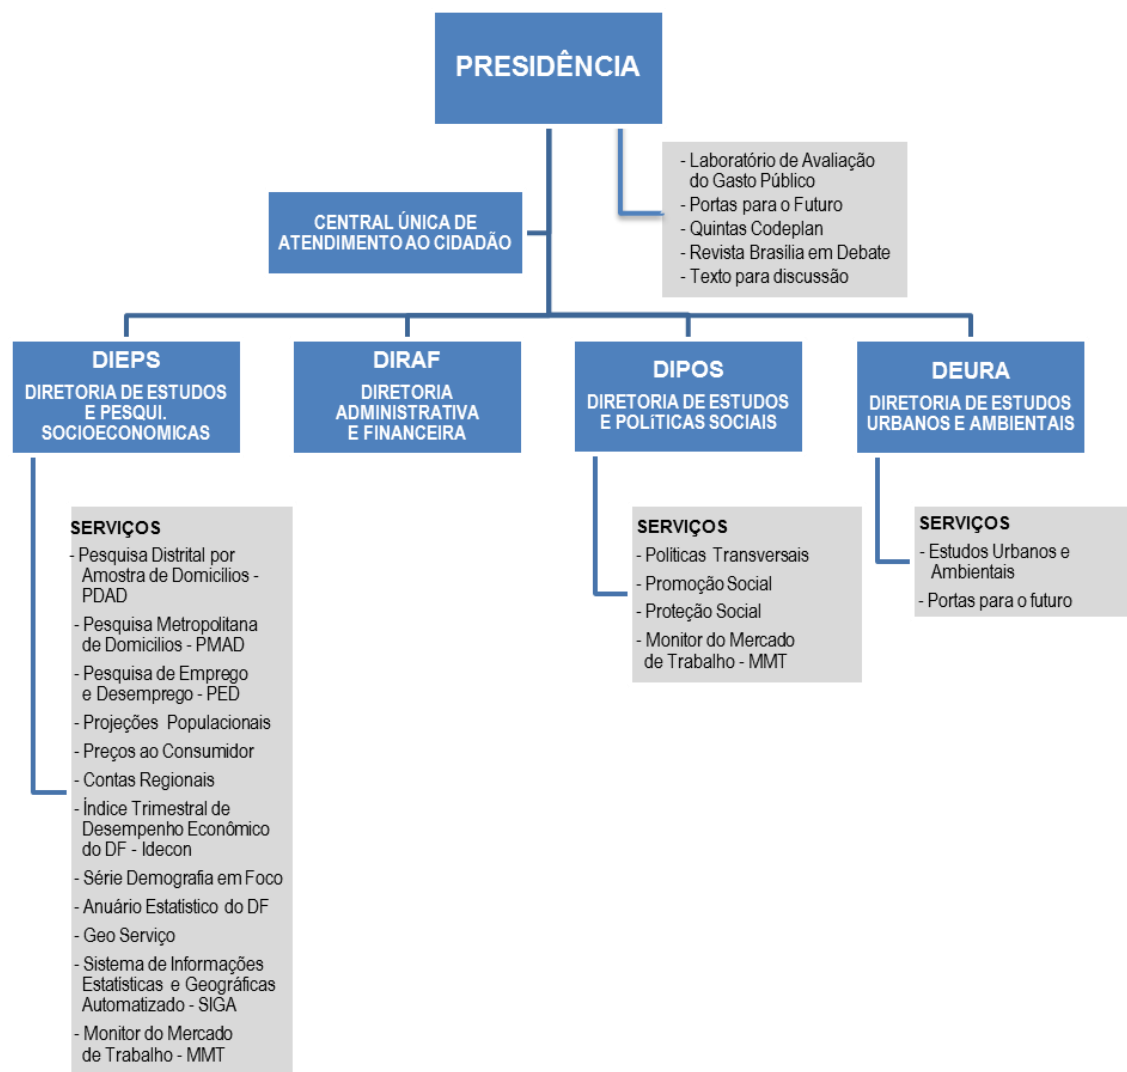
PRESIDÊNCIA

- Laboratório de Avaliação do Gasto Público
- Portas para o Futuro
- Quintas Codeplan
- Revista Brasilia em Debate
- Texto para discussão

CENTRAL ÚNICA DE ATENDIMENTO AO CIDADÃO

DIEPS
DIRETORIA DE ESTUDOS E PESQUI. SOCIOECONOMICAS

DIRAF
DIRETORIA ADMINISTRATIVA E FINANCEIRA

DIPOS
DIRETORIA DE ESTUDOS E POLíTICAS SOCIAIS

DEURA
DIRETORIA DE ESTUDOS URBANOS E AMBIENTAIS

SERVIÇOS
- Pesquisa Distrital por Amostra de Domicilios - PDAD
- Pesquisa Metropolitana de Domicilios - PMAD
- Pesquisa de Emprego e Desemprego - PED
- Projeções Populacionais
- Preços ao Consumidor
- Contas Regionais
- Índice Trimestral de Desempenho Econômico do DF - Idecon
- Série Demografia em Foco
- Anuário Estatistico do DF
- Geo Serviço
- Sistema de Informações Estatisticas e Geográficas Automatizado - SIGA
- Monitor do Mercado de Trabalho - MMT

SERVIÇOS
- Politicas Transversais
- Promoção Social
- Proteção Social
- Monitor do Mercado de Trabalho - MMT

SERVIÇOS
- Estudos Urbanos e Ambientais
- Portas para o futuro